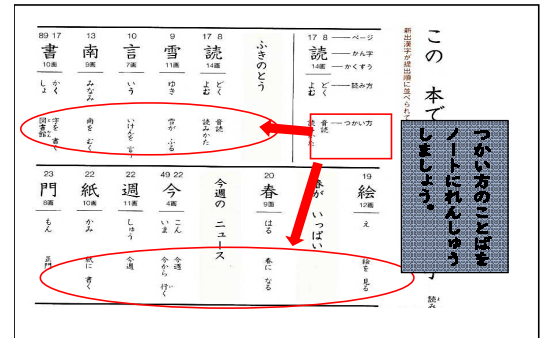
この本で

新出漢字が提出順に並べられ

17 8 ページ
読 かん字
14画 かくすう
よむ どく 読み方
音読 つかい方

ふきのとう

89 17
書
10画
しょ かく
字を書く
図書館

13
南
9画
みなみ
南をむく

10
言
7画
いう
いけんを言う

9
雪
11画
ゆき
雪がふる

17 8
読
14画
よむ どく
音読
読みかた

23
門
8画
もん
正門

22
紙
10画
かみ
紙に書く

22
週
11画
しゅう
今週

49 22
今
4画
いま こん
今週
今から行く

今週のニュース

20
春
9画
はる
春になる

春がいっぱい

19
絵
12画
え
絵を見る

つかい方のことばをノートにれんしゅうしましょう。

読み